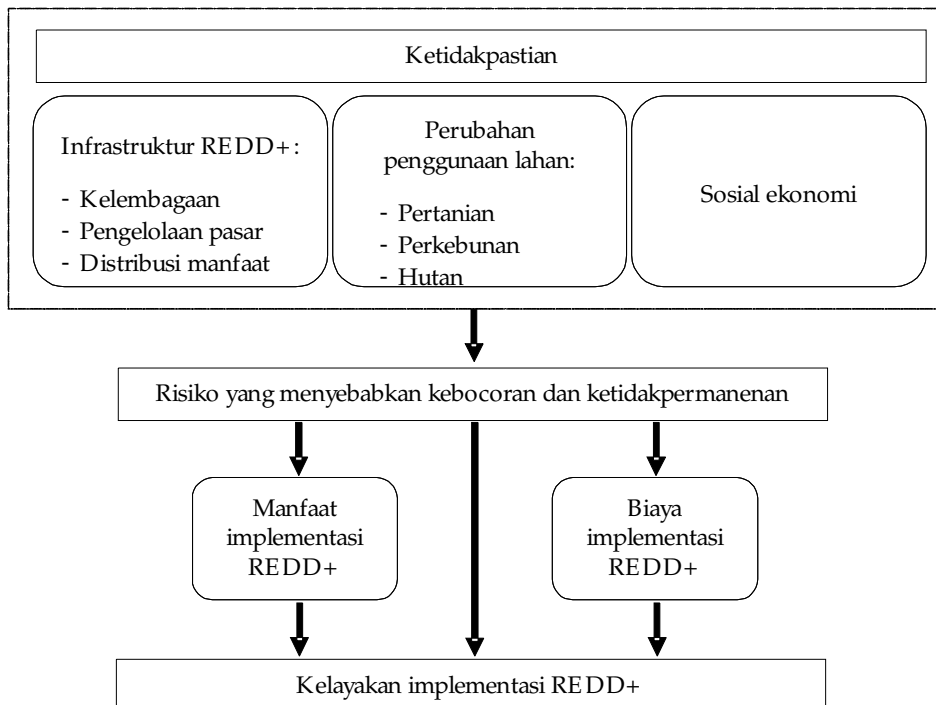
Ketidakpastian

Infrastruktur REDD+:

- Kelembagaan
- Pengelolaan pasar
- Distribusi manfaat

Perubahan penggunaan lahan:

- Pertanian
- Perkebunan
- Hutan

Sosial ekonomi

Risiko yang menyebabkan kebocoran dan ketidakpermanenan

Manfaat implementasi REDD+

Biaya implementasi REDD+

Kelayakan implementasi REDD+